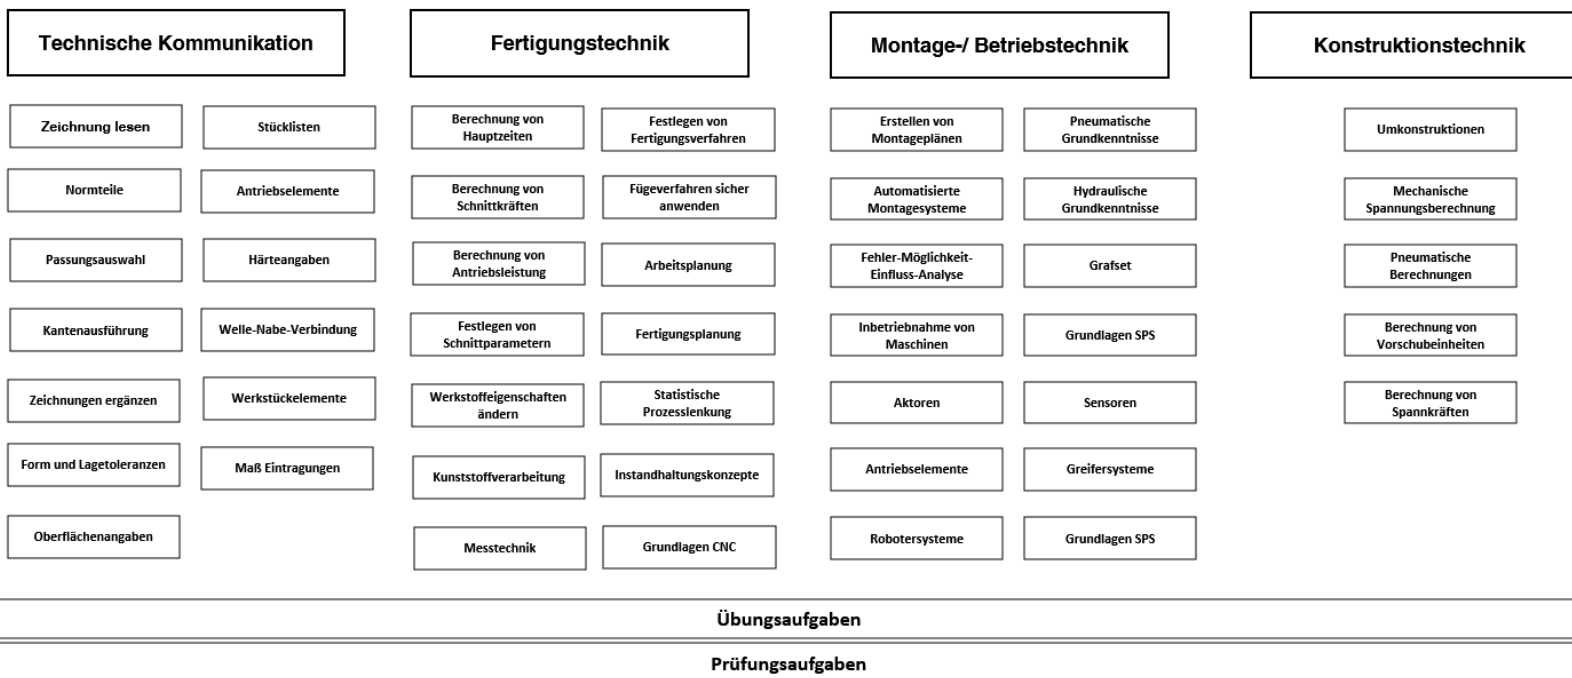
Technische Kommunikation

Zeichnung lesen

Stücklisten

Normteile

Antriebselemente

Passungsauswahl

Härteangaben

Kantenausführung

Welle-Nabe-Verbindung

Zeichnungen ergänzen

Werkstückelemente

Form und Lagetoleranzen

Maß Eintragungen

Oberflächenangaben

Fertigungstechnik

Berechnung von Hauptzeiten

Festlegen von Fertigungsverfahren

Berechnung von Schnittkräften

Fügeverfahren sicher anwenden

Berechnung von Antriebsleistung

Arbeitsplanung

Festlegen von Schnittparametern

Fertigungsplanung

Werkstoffeigenschaften ändern

Statistische Prozesslenkung

Kunststoffverarbeitung

Instandhaltungskonzepte

Messtechnik

Grundlagen CNC

Montage-/ Betriebstechnik

Erstellen von Montageplänen

Pneumatische Grundkenntnisse

Automatisierte Montagesysteme

Hydraulische Grundkenntnisse

Fehler-Möglichkeit-Einfluss-Analyse

Grafset

Inbetriebnahme von Maschinen

Grundlagen SPS

Aktoren

Sensoren

Antriebselemente

Greifersysteme

Robotersysteme

Grundlagen SPS

Konstruktionstechnik

Umkonstruktionen

Mechanische Spannungsberechnung

Pneumatische Berechnungen

Berechnung von Vorschubeinheiten

Berechnung von Spannkräften

Übungsaufgaben

Prüfungsaufgaben